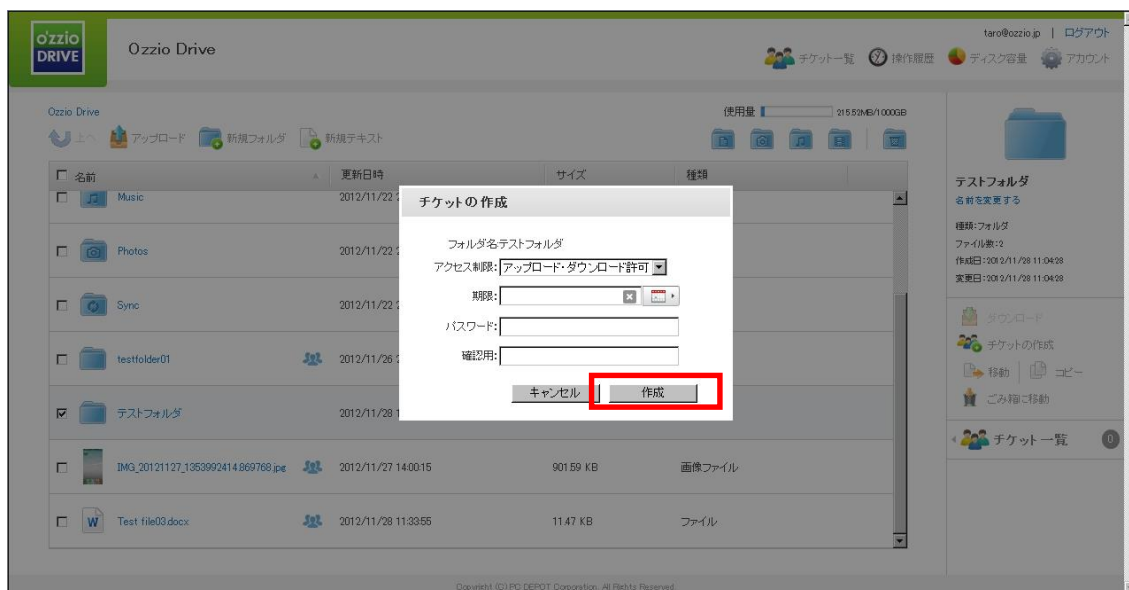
o'zzio DRIVE

Ozzio Drive

taro@ozzio.jp | ログアウト

チケット一覧 操作履歴 ディスク容量 アカウント

Ozzio Drive

使用量 215.52MB/1000GB

上へ アップロード 新規フォルダ 新規テキスト

| | 名前 | 更新日時 | サイズ | 種類 |
|---|---|---|---|---|
| ☐ | Music | 2012/11/22 | | |
| ☐ | Photos | 2012/11/22 | | |
| ☐ | Sync | 2012/11/22 | | |
| ☐ | testfolder01 | 2012/11/26 | | |
| ☑ | テストフォルダ | 2012/11/28 1 | | |
| ☐ | IMG_20121127_1353992414.869768.jpg | 2012/11/27 14:00:15 | 901.59 KB | 画像ファイル |
| ☐ | Test file03.docx | 2012/11/28 11:33:55 | 11.47 KB | ファイル |

チケットの作成

フォルダ名:テストフォルダ

アクセス制限: アップロード・ダウンロード許可

期限:

パスワード:

確認用:

キャンセル

作成

テストフォルダ

名前を変更する

種類:フォルダ
ファイル数:3
作成日:2012/11/28 11:04:28
変更日:2012/11/28 11:04:28

ダウンロード

チケットの作成

移動 | コピー

ごみ箱に移動

チケット一覧 0

Copyright (C) PC DEPOT Corporation. All Rights Reserved.